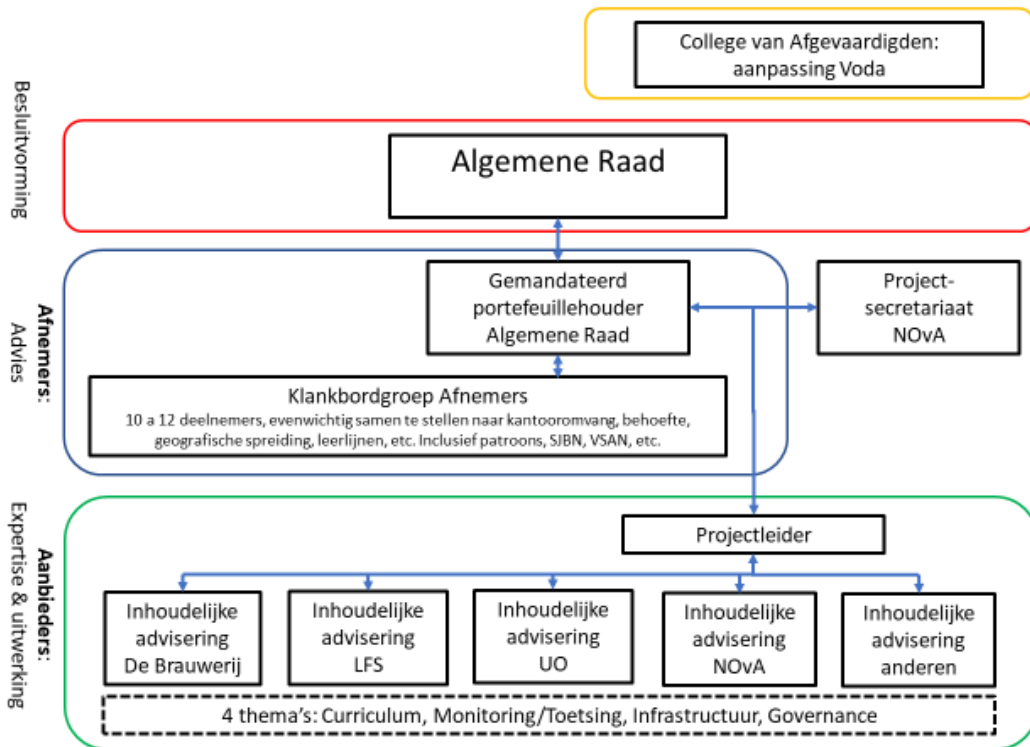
College van Afgevaardigden: aanpassing Voda

Besluitvorming

Algemene Raad

Afnemers: Advies

Gemandateerd portefeuillehouder Algemene Raad

Project-secretariaat NOvA

Klankbordgroep Afnemers
10 a 12 deelnemers, evenwichtig samen te stellen naar kantooromvang, behoefte, geografische spreiding, leerlijnen, etc. Inclusief patroons, SJBN, VSAN, etc.

Aanbieders: Expertise & uitwerking

Projectleider

Inhoudelijke advisering De Brauwerij

Inhoudelijke advisering LFS

Inhoudelijke advisering UO

Inhoudelijke advisering NOvA

Inhoudelijke advisering anderen

4 thema's: Curriculum, Monitoring/Toetsing, Infrastructuur, Governance